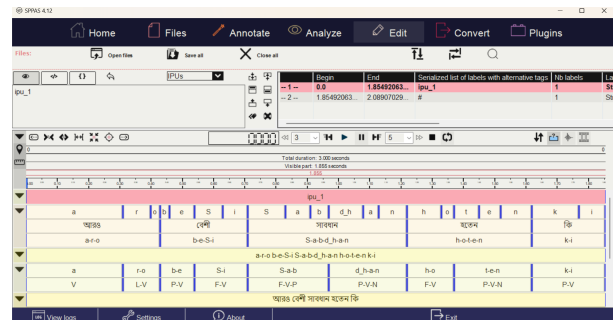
SPPAS 4.12

Home Files Annotate Analyze Edit Convert Plugins

Files: Open files Save all Close all

IPUs

ipu_1

| | Begin | End | Serialized list of labels with alternative tags | Nb labels | La |
|---|---|---|---|---|---|
| -- 1 -- | 0.0 | 1.85492063... | ipu_1 | 1 | St |
| -- 2 -- | 1.85492063... | 2.08907029... | # | 1 | St |

3 5

Total duration: 3.000 seconds
Visible part: 1.855 seconds
1.855

ipu_1

a r o b e S i S a b d_h a n h o t e n k i

আরও বেশী সাবধান হতেন কি

a-r-o b-e-S-i S-a-b-d_h-a-n h-o-t-e-n k-i

a-r-o-b-e-S-i-S-a-b-d_h-a-n-h-o-t-e-n-k-i

a r-o b-e S-i S-a-b d_h-a-n h-o t-e-n k-i

V L-V P-V F-V P-V-P P-V-N F-V P-V-N P-V

আরও বেশী সাবধান হতেন কি

View logs Settings About Exit